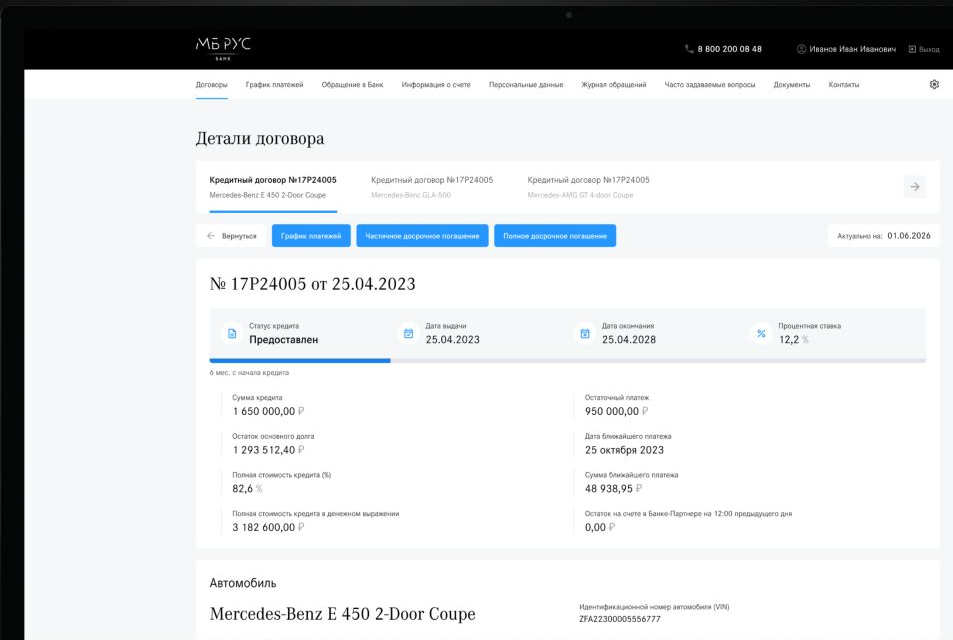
МБ РУС
БАНК

8 800 200 08 48
Иванов Иван Иванович
Выход

Договоры
График платежей
Обращение в Банк
Информация о счете
Персональные данные
Журнал обращений
Часто задаваемые вопросы
Документы
Контакты

Детали договора

Кредитный договор №17P24005
Mercedes-Benz E 450 2-Door Coupe

Кредитный договор №17P24005
Mercedes-Benz GLA-500

Кредитный договор №17P24005
Mercedes-AMG GT 4-door Coupe

Вернуться
График платежей
Частичное досрочное погашение
Полное досрочное погашение
Актуально на: 01.06.2026

№ 17P24005 от 25.04.2023

Статус кредита
Предоставлен

Дата выдачи
25.04.2023

Дата окончания
25.04.2028

Процентная ставка
12,2 %

6 мес. с начала кредита

Сумма кредита
1 650 000,00 ₽

Остаточный платеж
950 000,00 ₽

Остаток основного долга
1 293 512,40 ₽

Дата ближайшего платежа
25 октября 2023

Полная стоимость кредита (%)
82,6 %

Сумма ближайшего платежа
48 938,95 ₽

Полная стоимость кредита в денежном выражении
3 182 600,00 ₽

Остаток на счете в Банке-Партнере на 12:00 предыдущего дня
0,00 ₽

Автомобиль

Mercedes-Benz E 450 2-Door Coupe

Идентификационный номер автомобиля (VIN)
ZFA22300005556777